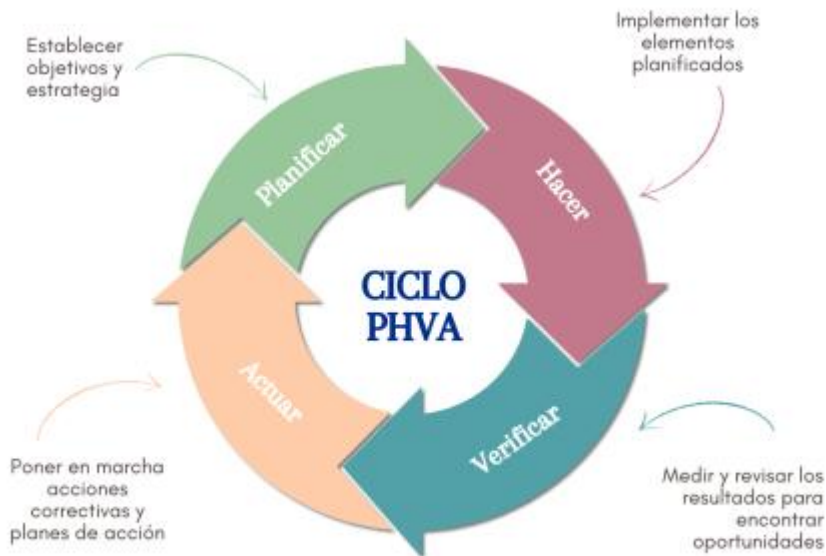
Establecer objetivos y estrategia

Implementar los elementos planificados

Planificar

Hacer

CICLO PHVA

Actuar

Verificar

Poner en marcha acciones correctivas y planes de acción

Medir y revisar los resultados para encontrar oportunidades